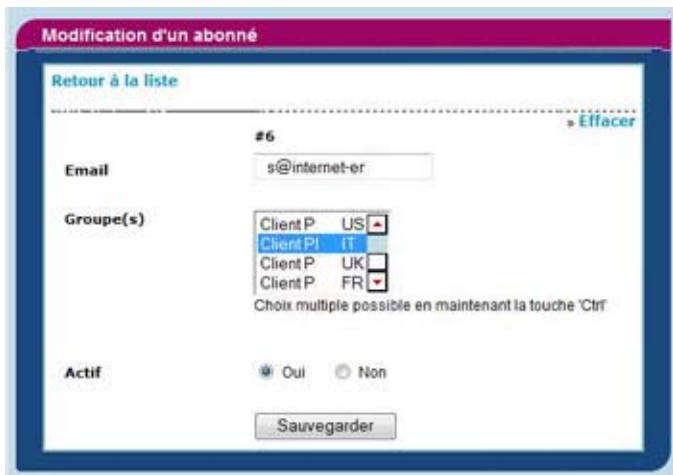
Modification d'un abonné

Retour à la liste

» Effacer

#6

Email s@internet-er

Groupe(s)

Client P US
Client PI IT
Client P UK
Client P FR

Choix multiple possible en maintenant la touche 'Ctrl'

Actif Oui Non

Sauvegarder